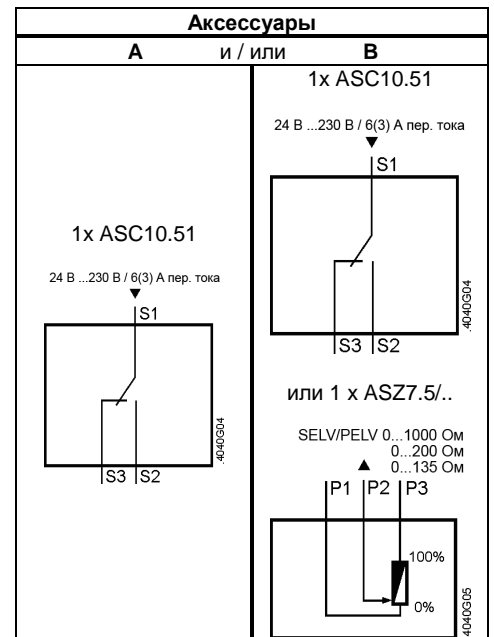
| Аксессуары | | |
|---|---|---|
| A | и / или | B |

1x ASC10.51

24 В ...230 В / 6(3) А пер. тока

S1

S3 S2

4040G04

1x ASC10.51

24 В ...230 В / 6(3) А пер. тока

S1

S3 S2

4040G04

или 1 x ASZ7.5/..

SELV/PELV 0...1000 Ом
0...200 Ом
0...135 Ом

P1 P2 P3

100%

0%

4040G05